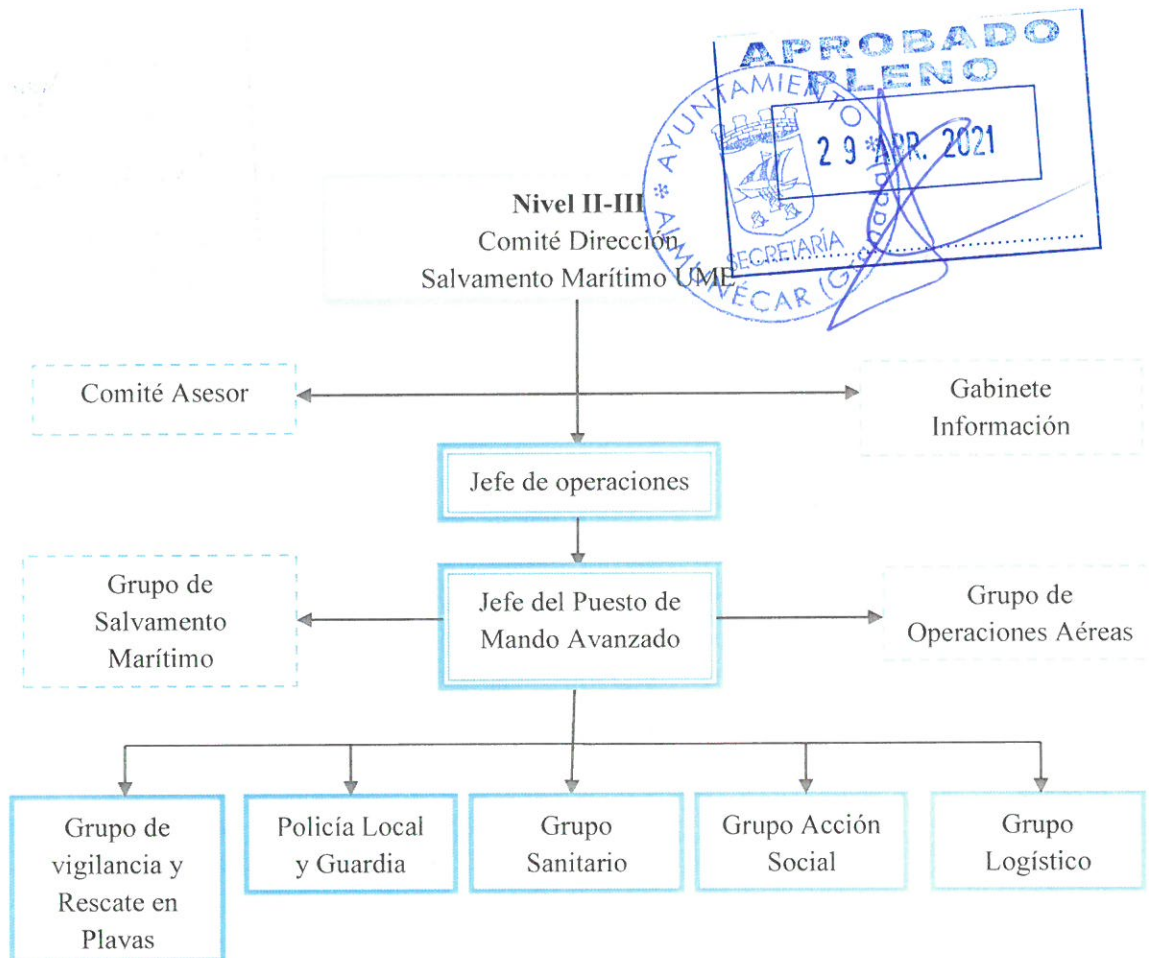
APROBADO
PLENO
29 ABR. 2021

AYUNTAMIENTO * ALMUÑÉCAR (G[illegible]) SECRETARÍA

**Nivel II-III**
Comité Dirección
Salvamento Marítimo UME

Comité Asesor

Gabinete Información

Jefe de operaciones

Grupo de Salvamento Marítimo

Jefe del Puesto de Mando Avanzado

Grupo de Operaciones Aéreas

Grupo de vigilancia y Rescate en Playas

Policía Local y Guardia

Grupo Sanitario

Grupo Acción Social

Grupo Logístico